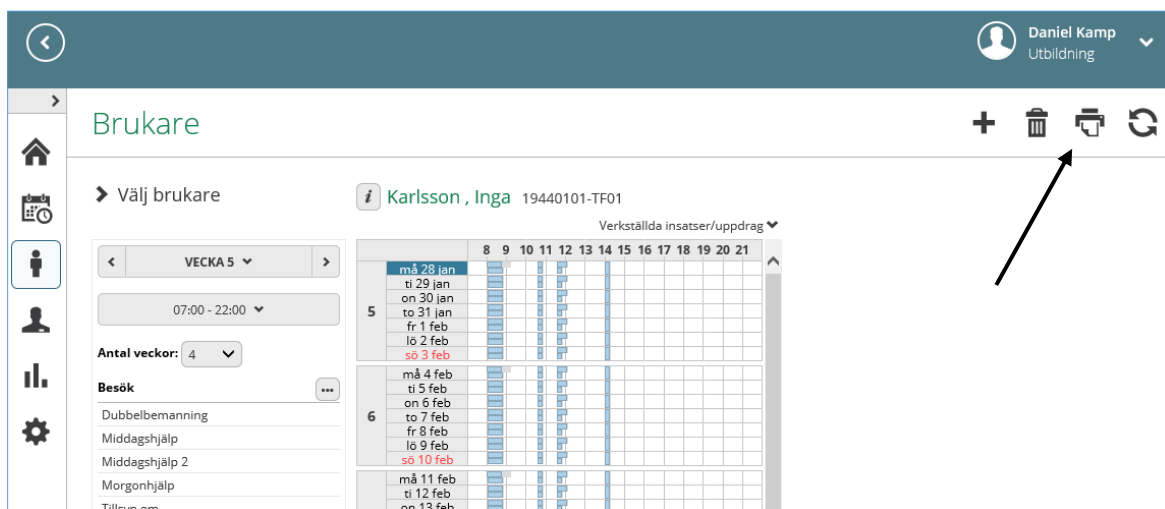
Daniel Kamp
Utbildning

Brukare

Välj brukare

Karlsson , Inga 19440101-TF01

Verkställda insatser/uppdrag

VECKA 5

07:00 - 22:00

Antal veckor: 4

Besök

Dubbelbemanning
Middagshjälp
Middagshjälp 2
Morgonhjälp
Tillsyn em

| | 8 | 9 | 10 | 11 | 12 | 13 | 14 | 15 | 16 | 17 | 18 | 19 | 20 | 21 |
|---|---|---|---|---|---|---|---|---|---|---|---|---|---|---|
| 5 må 28 jan | | | | | | | | | | | | | | |
| ti 29 jan | | | | | | | | | | | | | | |
| on 30 jan | | | | | | | | | | | | | | |
| to 31 jan | | | | | | | | | | | | | | |
| fr 1 feb | | | | | | | | | | | | | | |
| lö 2 feb | | | | | | | | | | | | | | |
| sö 3 feb | | | | | | | | | | | | | | |
| 6 må 4 feb | | | | | | | | | | | | | | |
| ti 5 feb | | | | | | | | | | | | | | |
| on 6 feb | | | | | | | | | | | | | | |
| to 7 feb | | | | | | | | | | | | | | |
| fr 8 feb | | | | | | | | | | | | | | |
| lö 9 feb | | | | | | | | | | | | | | |
| sö 10 feb | | | | | | | | | | | | | | |
| må 11 feb | | | | | | | | | | | | | | |
| ti 12 feb | | | | | | | | | | | | | | |
| on 13 feb | | | | | | | | | | | | | | |